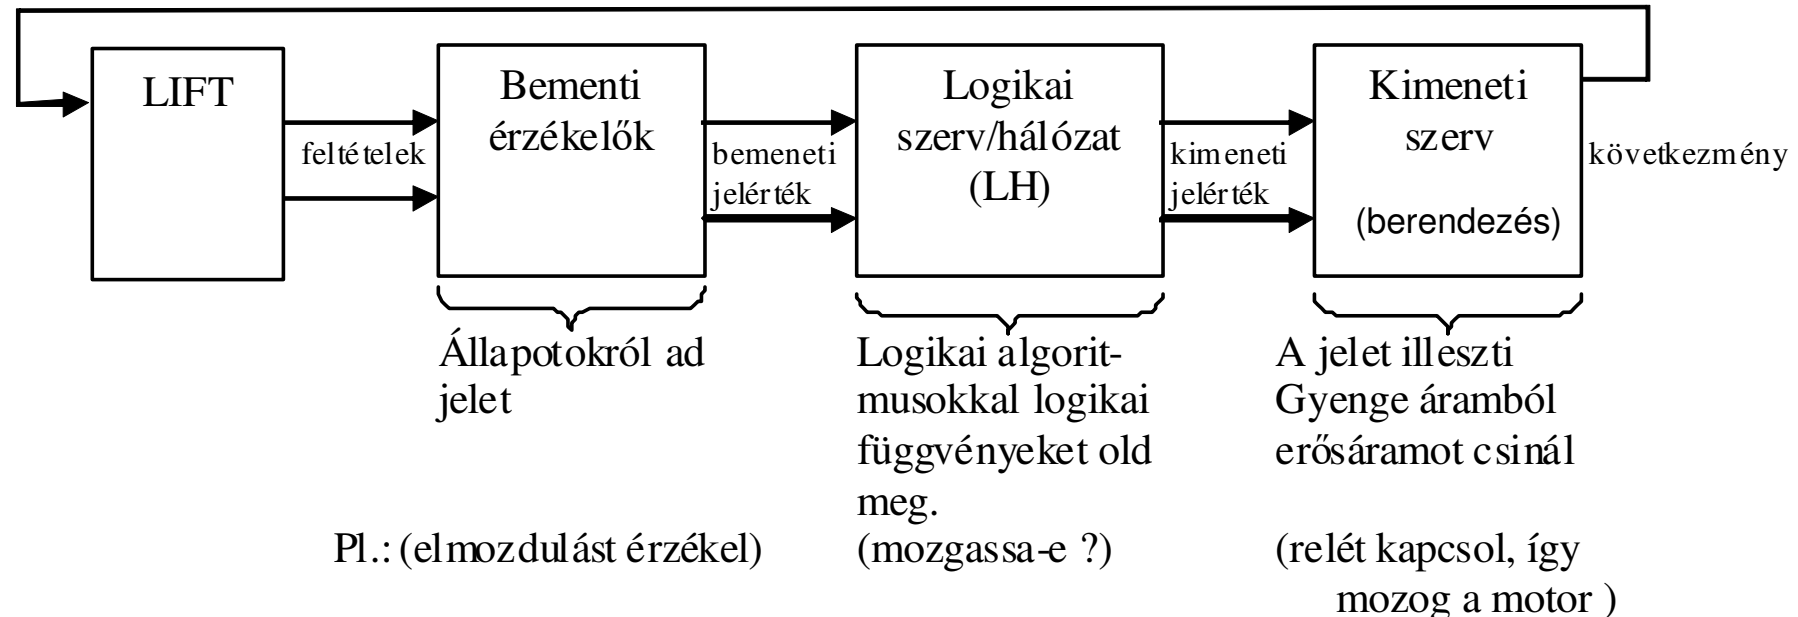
LIFT

feltételek

Bementi érzékelők

bemeneti jelérték

Logikai szerv/hálózat (LH)

kimeneti jelérték

Kimeneti szerv (berendezés)

következmény

Állapotokról ad jelet

Logikai algoritmusokkal logikai függvényeket old meg.

A jelet illeszti Gyenge áramból erősáramot csinál

Pl.: (elmozdulást érzékel)

(mozgassa-e ?)

(relét kapcsol, így mozog a motor )